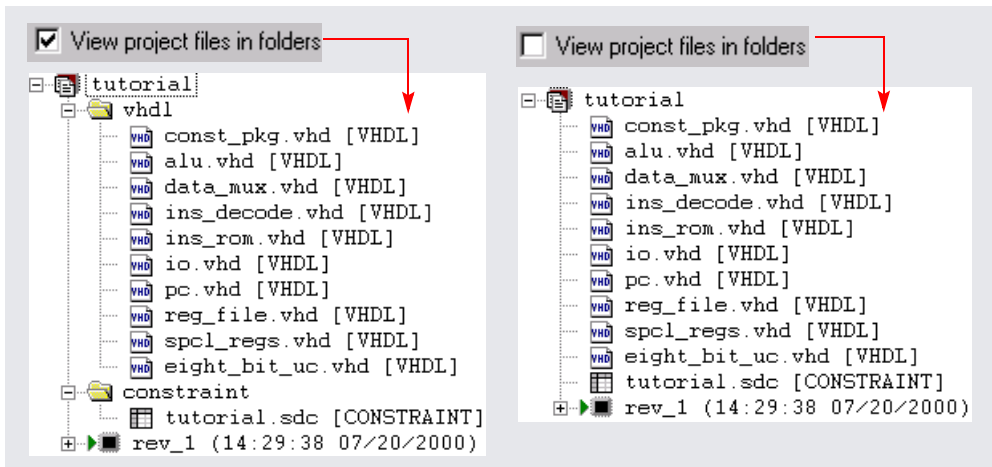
View project files in folders

tutorial
vhdl
const_pkg.vhd [VHDL]
alu.vhd [VHDL]
data_mux.vhd [VHDL]
ins_decode.vhd [VHDL]
ins_rom.vhd [VHDL]
io.vhd [VHDL]
pc.vhd [VHDL]
reg_file.vhd [VHDL]
spcl_regs.vhd [VHDL]
eight_bit_uc.vhd [VHDL]
constraint
tutorial.sdc [CONSTRAINT]
rev_1 (14:29:38 07/20/2000)

View project files in folders

tutorial
const_pkg.vhd [VHDL]
alu.vhd [VHDL]
data_mux.vhd [VHDL]
ins_decode.vhd [VHDL]
ins_rom.vhd [VHDL]
io.vhd [VHDL]
pc.vhd [VHDL]
reg_file.vhd [VHDL]
spcl_regs.vhd [VHDL]
eight_bit_uc.vhd [VHDL]
tutorial.sdc [CONSTRAINT]
rev_1 (14:29:38 07/20/2000)